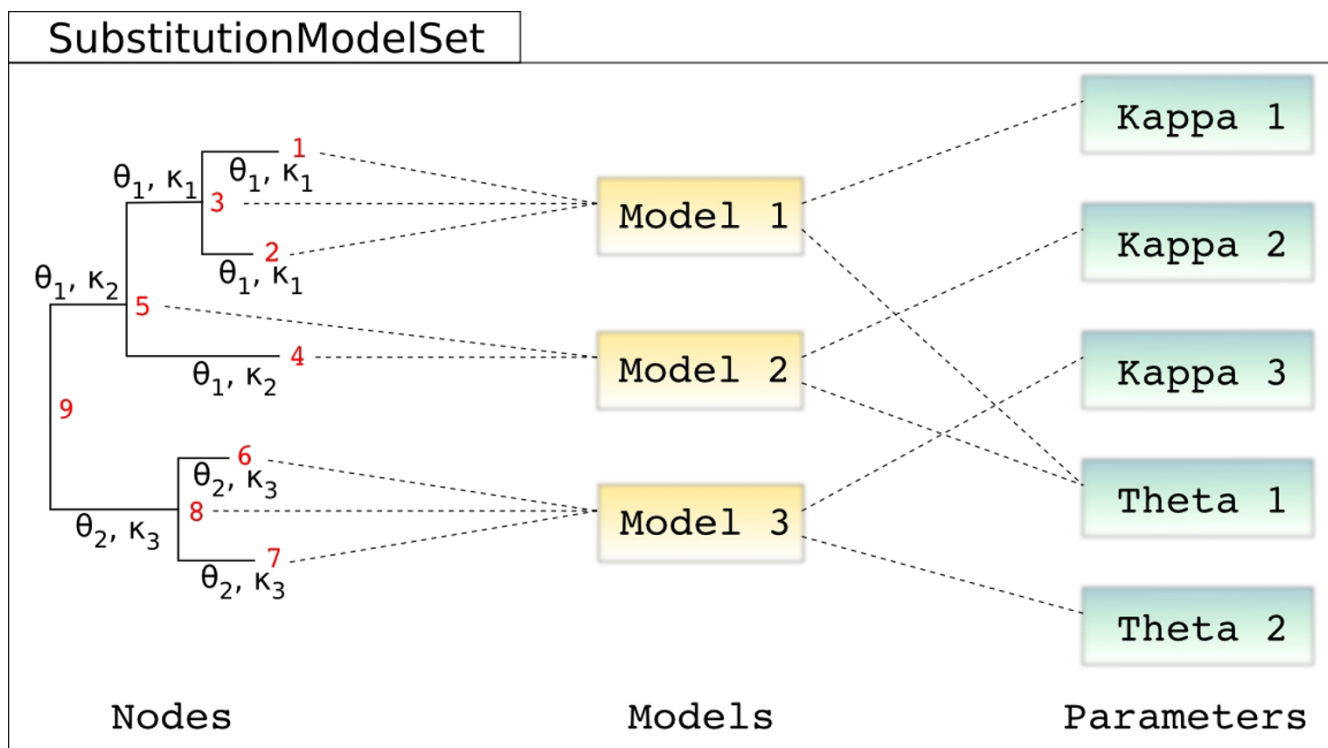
SubstitutionModelSet

$\theta_1, \kappa_1$
1
$\theta_1, \kappa_1$
3
2
$\theta_1, \kappa_1$
$\theta_1, \kappa_2$
5
4
$\theta_1, \kappa_2$
9
6
$\theta_2, \kappa_3$
8
$\theta_2, \kappa_3$
7
$\theta_2, \kappa_3$

Model 1
Model 2
Model 3

Kappa 1
Kappa 2
Kappa 3
Theta 1
Theta 2

Nodes
Models
Parameters